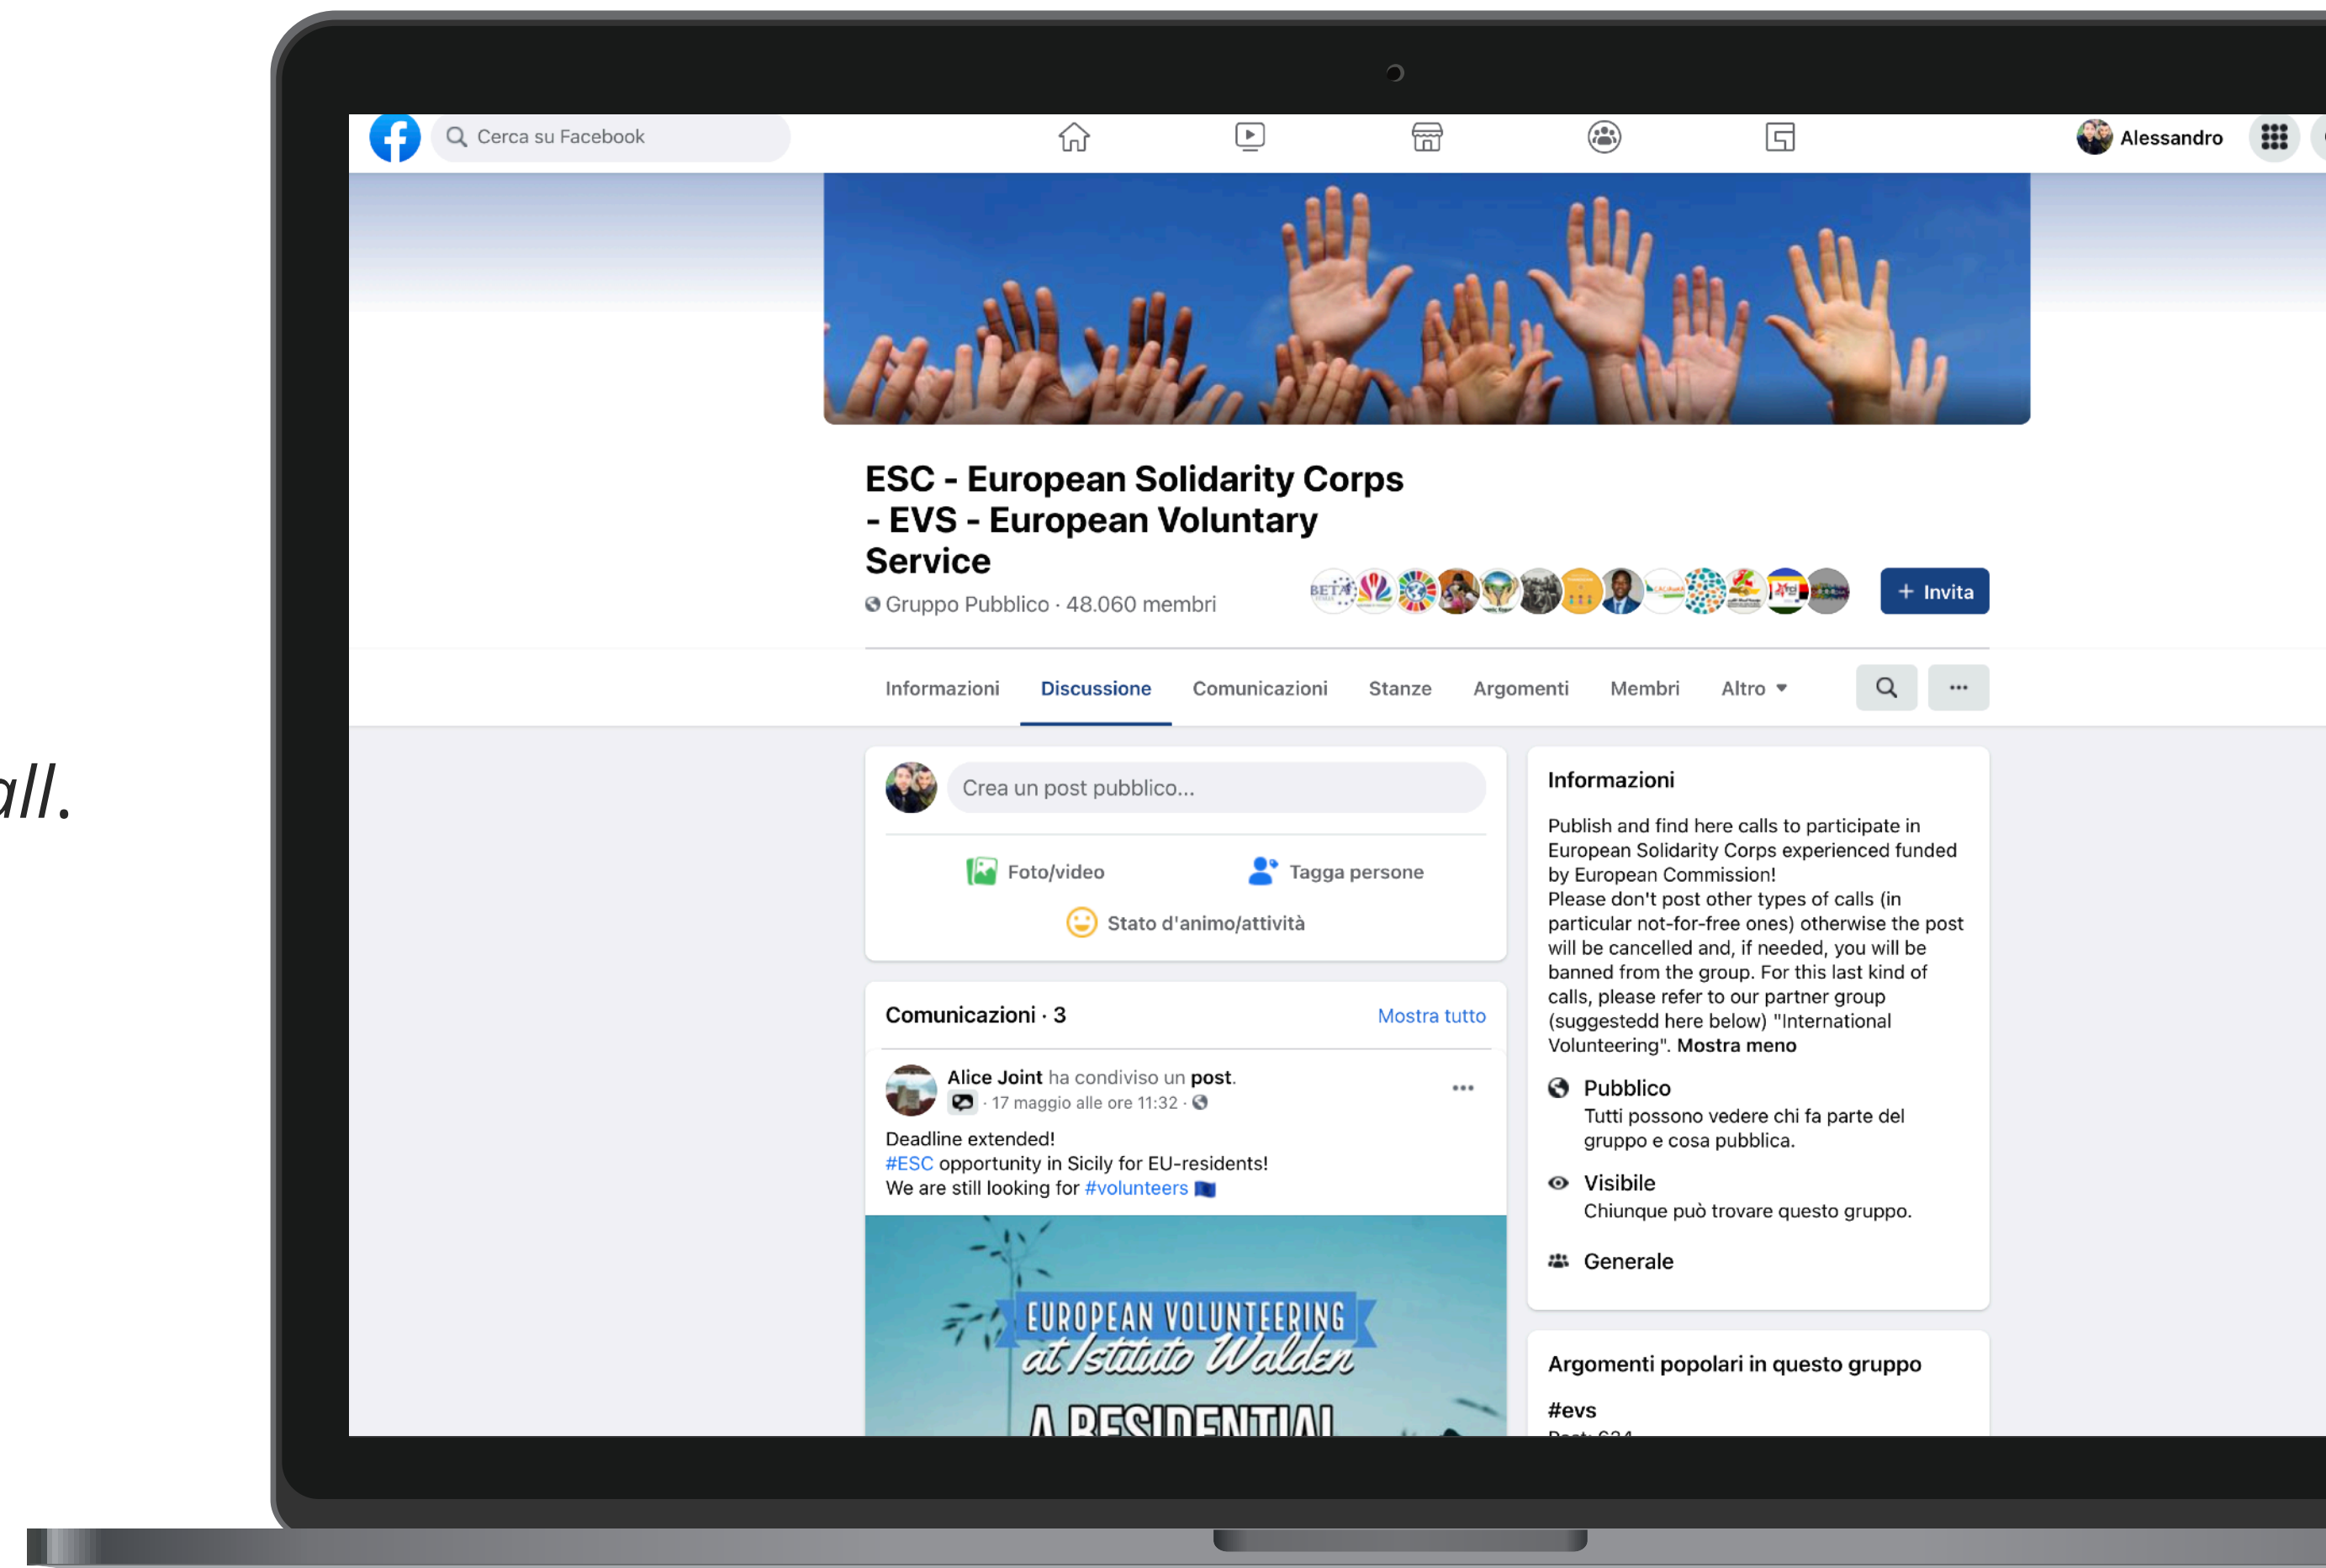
all.

Cerca su Facebook

Alessandro

ESC - European Solidarity Corps - EVS - European Voluntary Service

Gruppo Pubblico · 48.060 membri

+ Invita

Informazioni Discussione Comunicazioni Stanze Argomenti Membri Altro

Crea un post pubblico...

Foto/video Tagga persone

Stato d'animo/attività

Comunicazioni · 3 Mostra tutto

Alice Joint ha condiviso un post.
· 17 maggio alle ore 11:32 ·

Deadline extended!
#ESC opportunity in Sicily for EU-residents!
We are still looking for #volunteers

EUROPEAN VOLUNTEERING at Istituto Walden
A RESIDENTIAL

Informazioni

Publish and find here calls to participate in European Solidarity Corps experienced funded by European Commission!
Please don't post other types of calls (in particular not-for-free ones) otherwise the post will be cancelled and, if needed, you will be banned from the group. For this last kind of calls, please refer to our partner group (suggestedd here below) "International Volunteering". Mostra meno

Pubblico
Tutti possono vedere chi fa parte del gruppo e cosa pubblica.

Visibile
Chiunque può trovare questo gruppo.

Generale

Argomenti popolari in questo gruppo

#evs